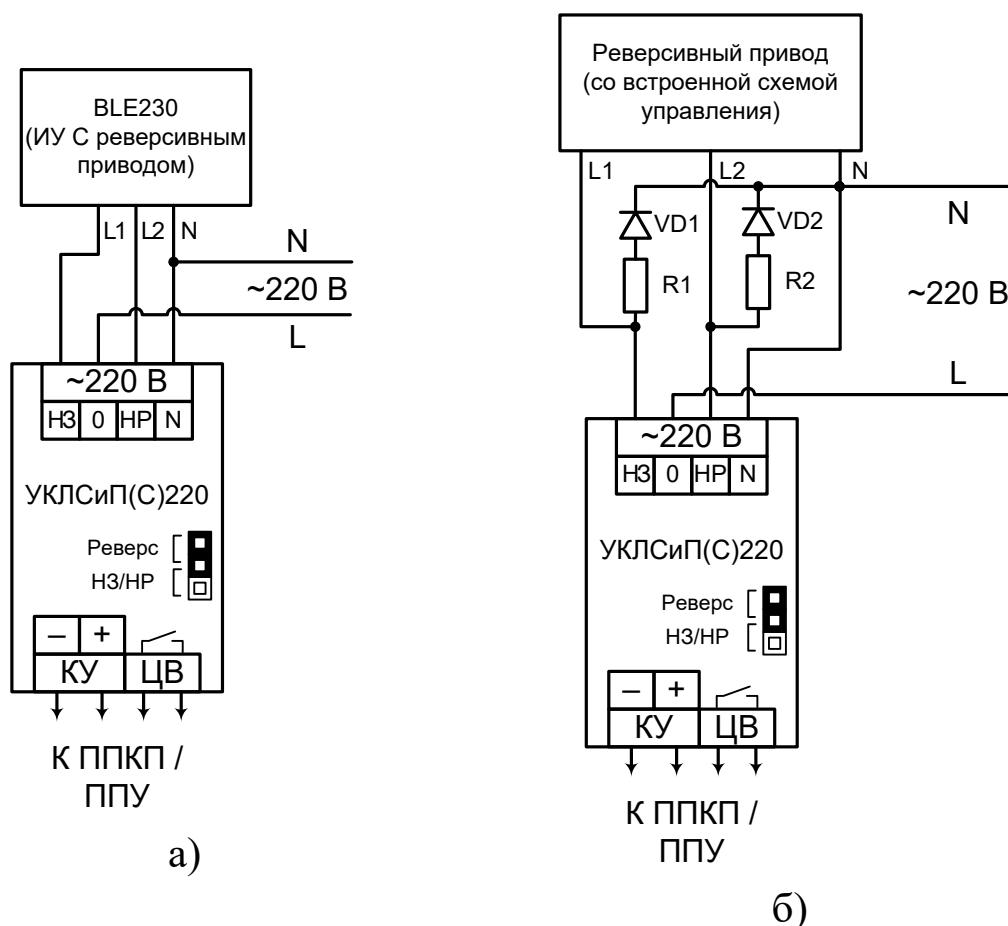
BLE230
(ИУ С реверсивным приводом)

L1 L2 N

N
~220 В
L

~220 В
НЗ 0 НР N

УКЛСиП(С)220

Реверс
НЗ/НР

– +
КУ ЦВ

К ППКП / ППУ

а)

Реверсивный привод
(со встроенной схемой управления)

L1 L2 N

VD1 VD2
R1 R2

N
~220 В
L

~220 В
НЗ 0 НР N

УКЛСиП(С)220

Реверс
НЗ/НР

– +
КУ ЦВ

К ППКП / ППУ

б)